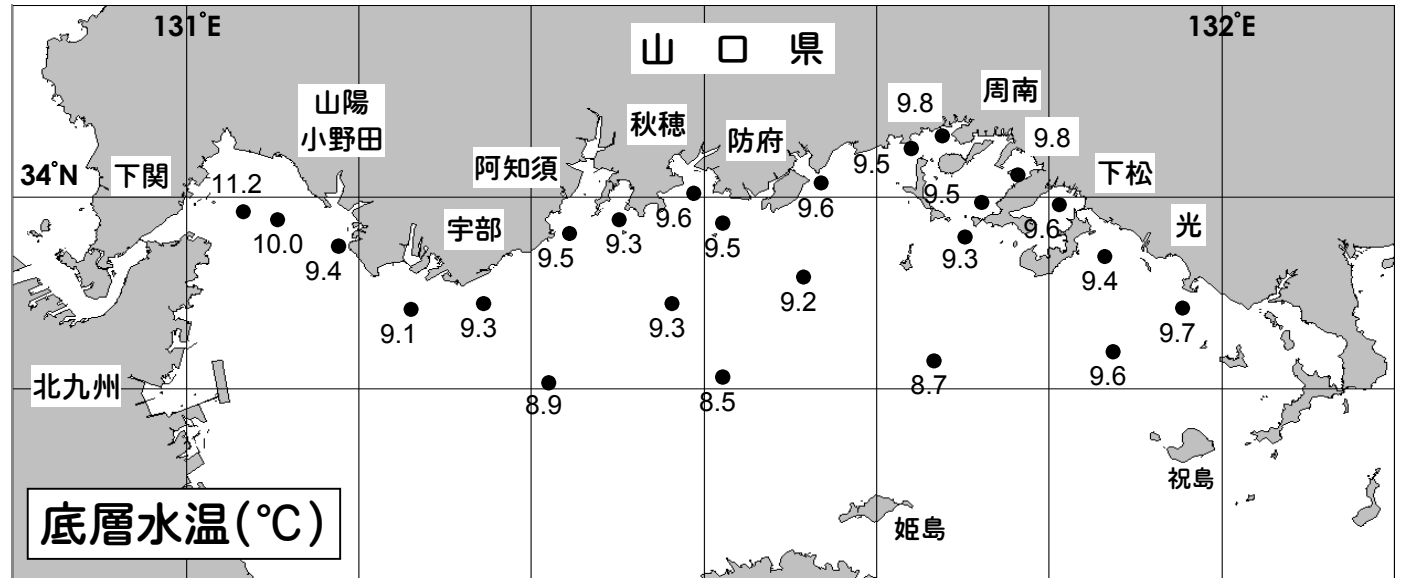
131°E
山 口 県
132°E
山陽
小野田
秋穂
防府
周南
9.8
9.8
34°N
下関
阿知須
9.5
下松
11.2
9.6
9.5
10.0
9.3
9.6
9.5
9.6
宇部
9.4
9.5
9.3
9.3
光
9.4
9.2
9.1
9.3
9.3
9.7
8.7
9.6
北九州
8.9
8.5
祝島
底層水温(℃)
姫島